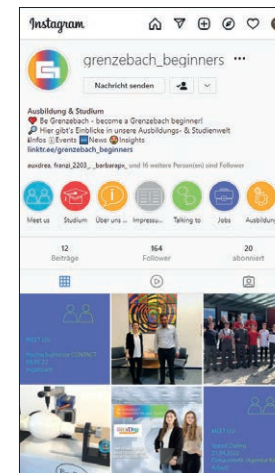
Instagram

grenzebach_beginners ···

Nachricht senden

Ausbildung & Studium
❤️ Be Grenzebach - become a Grenzebach beginner!
🔎 Hier gibt's Einblicke in unsere Ausbildungs- & Studienwelt
ℹ️Infos 📅Events 📰News 💡Insights
linktr.ee/grenzebach_beginners

auxdrea, franzi_2203_, _barbarapx_ und 16 weitere Personen(en) sind Follower

Meet us | Studium | Über uns ... | Impressu... | Talking to | Jobs | Ausbildung

12 Beiträge | 164 Follower | 20 abonniert

MEET US
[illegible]

MEET US
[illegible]